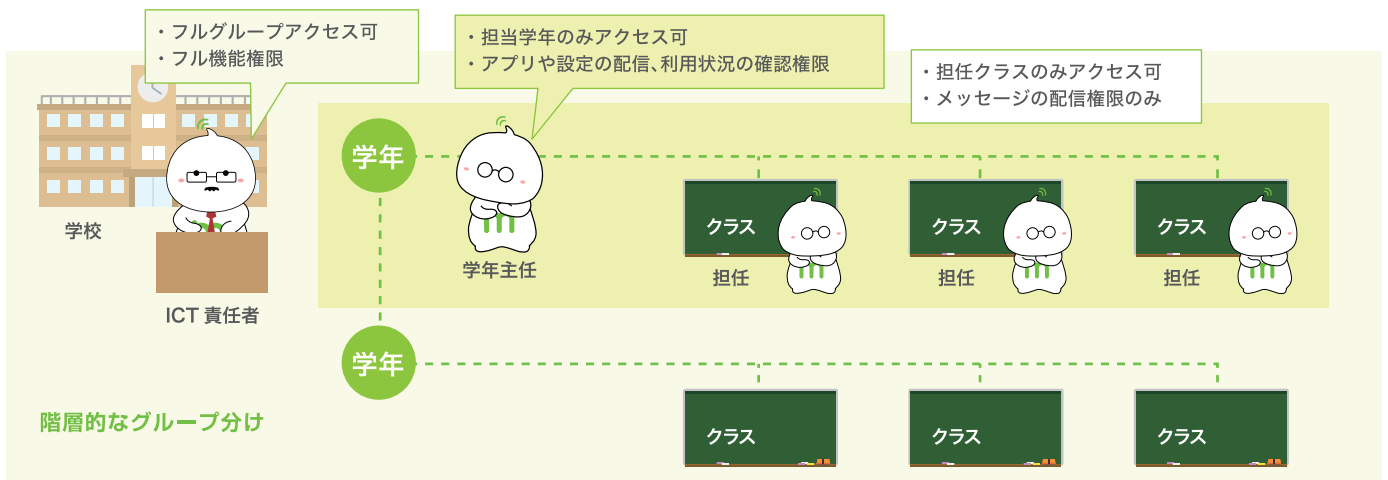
・フルグループアクセス可
・フル機能権限

・担当学年のみアクセス可
・アプリや設定の配信、利用状況の確認権限

・担任クラスのみアクセス可
・メッセージの配信権限のみ

学校

ICT 責任者

学年

学年主任

クラス
担任

クラス
担任

クラス
担任

学年

クラス

クラス

クラス

階層的なグループ分け